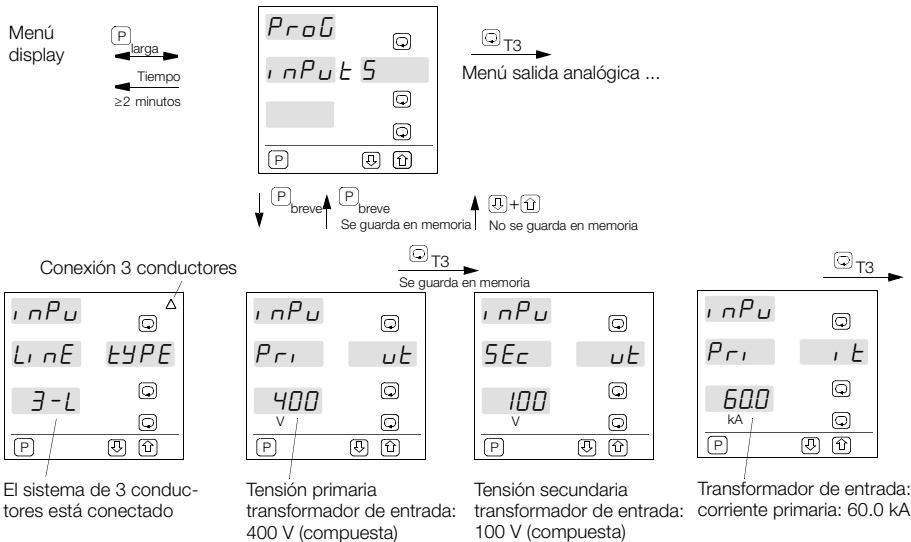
Menú display

P larga

Tiempo ≥2 minutos

ProG
inPutS
P

T3
Menú salida analógica ...

P breve
P breve
Se guarda en memoria
+
No se guarda en memoria

Conexión 3 conductores

T3
Se guarda en memoria

T3

inPu
LinE tYPE
3-L
P

inPu
Pri ut
400
V
P

inPu
SEc ut
100
V
P

inPu
Pri it
60.0
kA
P

El sistema de 3 conductores está conectado

Tensión primaria transformador de entrada: 400 V (compuesta)

Tensión secundaria transformador de entrada: 100 V (compuesta)

Transformador de entrada: corriente primaria: 60.0 kA